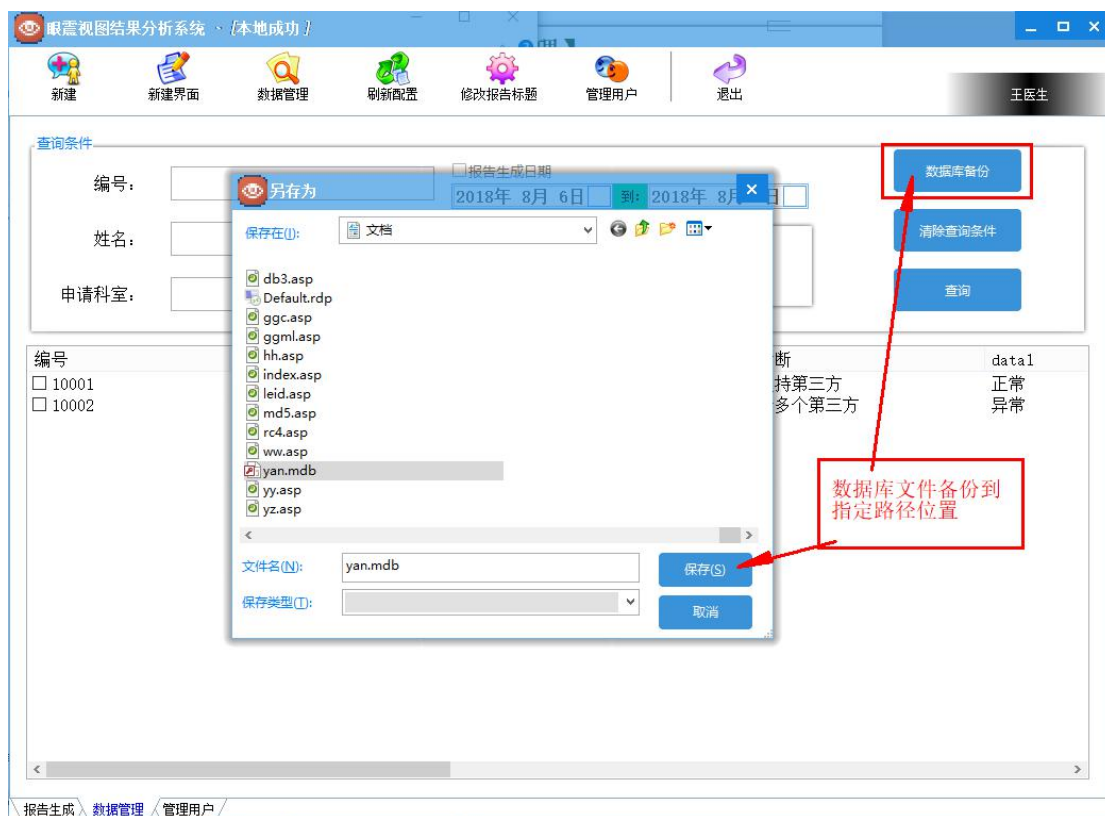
眼震视图结果分析系统 -【本地成功】

新建
新建界面
数据管理
刷新配置
修改报告标题
管理用户
退出
王医生

查询条件
编号:
姓名:
申请科室:
报告生成日期
2018年 8月 6日 到: 2018年 8月 日
数据库备份
清除查询条件
查询

另存为
保存在(I): 文档
db3.asp
Default.rdp
ggc.asp
ggml.asp
hh.asp
index.asp
leid.asp
md5.asp
rc4.asp
ww.asp
yan.mdb
yy.asp
yz.asp
文件名(N): yan.mdb
保存(S)
保存类型(T):
取消

| 编号 | 断 | data1 |
|---|---|---|
| ☐ 10001 | 持第三方 | 正常 |
| ☐ 10002 | 多个第三方 | 异常 |

数据库文件备份到指定路径位置

报告生成 数据管理 管理用户